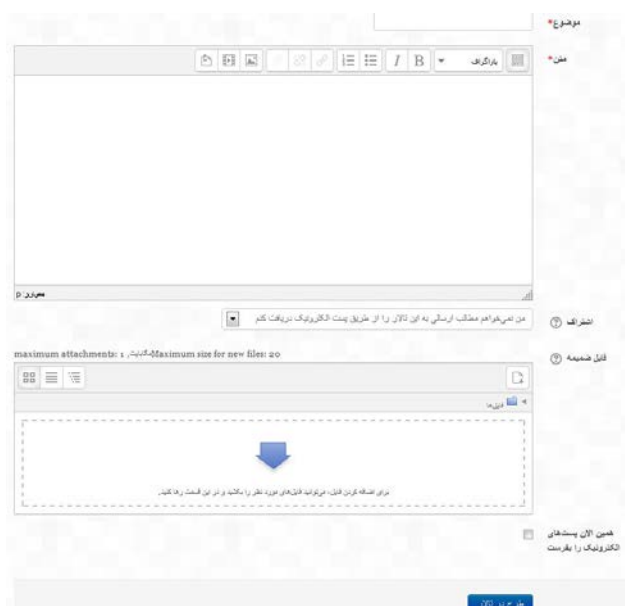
موضوع*

متن*

پاراگراف

مسیر: p

اشتراک

من می‌خواهم مطالب ارسالی به این تالار را از طریق پست الکترونیک دریافت کنم

فایل ضمیمه

maximum attachments: 1 ,مگابایت Maximum size for new files: 20

فایل‌ها

برای اضافه کردن فایل، می‌توانید فایل‌های مورد نظر را بکشید و در این قسمت رها کنید.

همین الان پستهای الکترونیک را بفرست

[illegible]